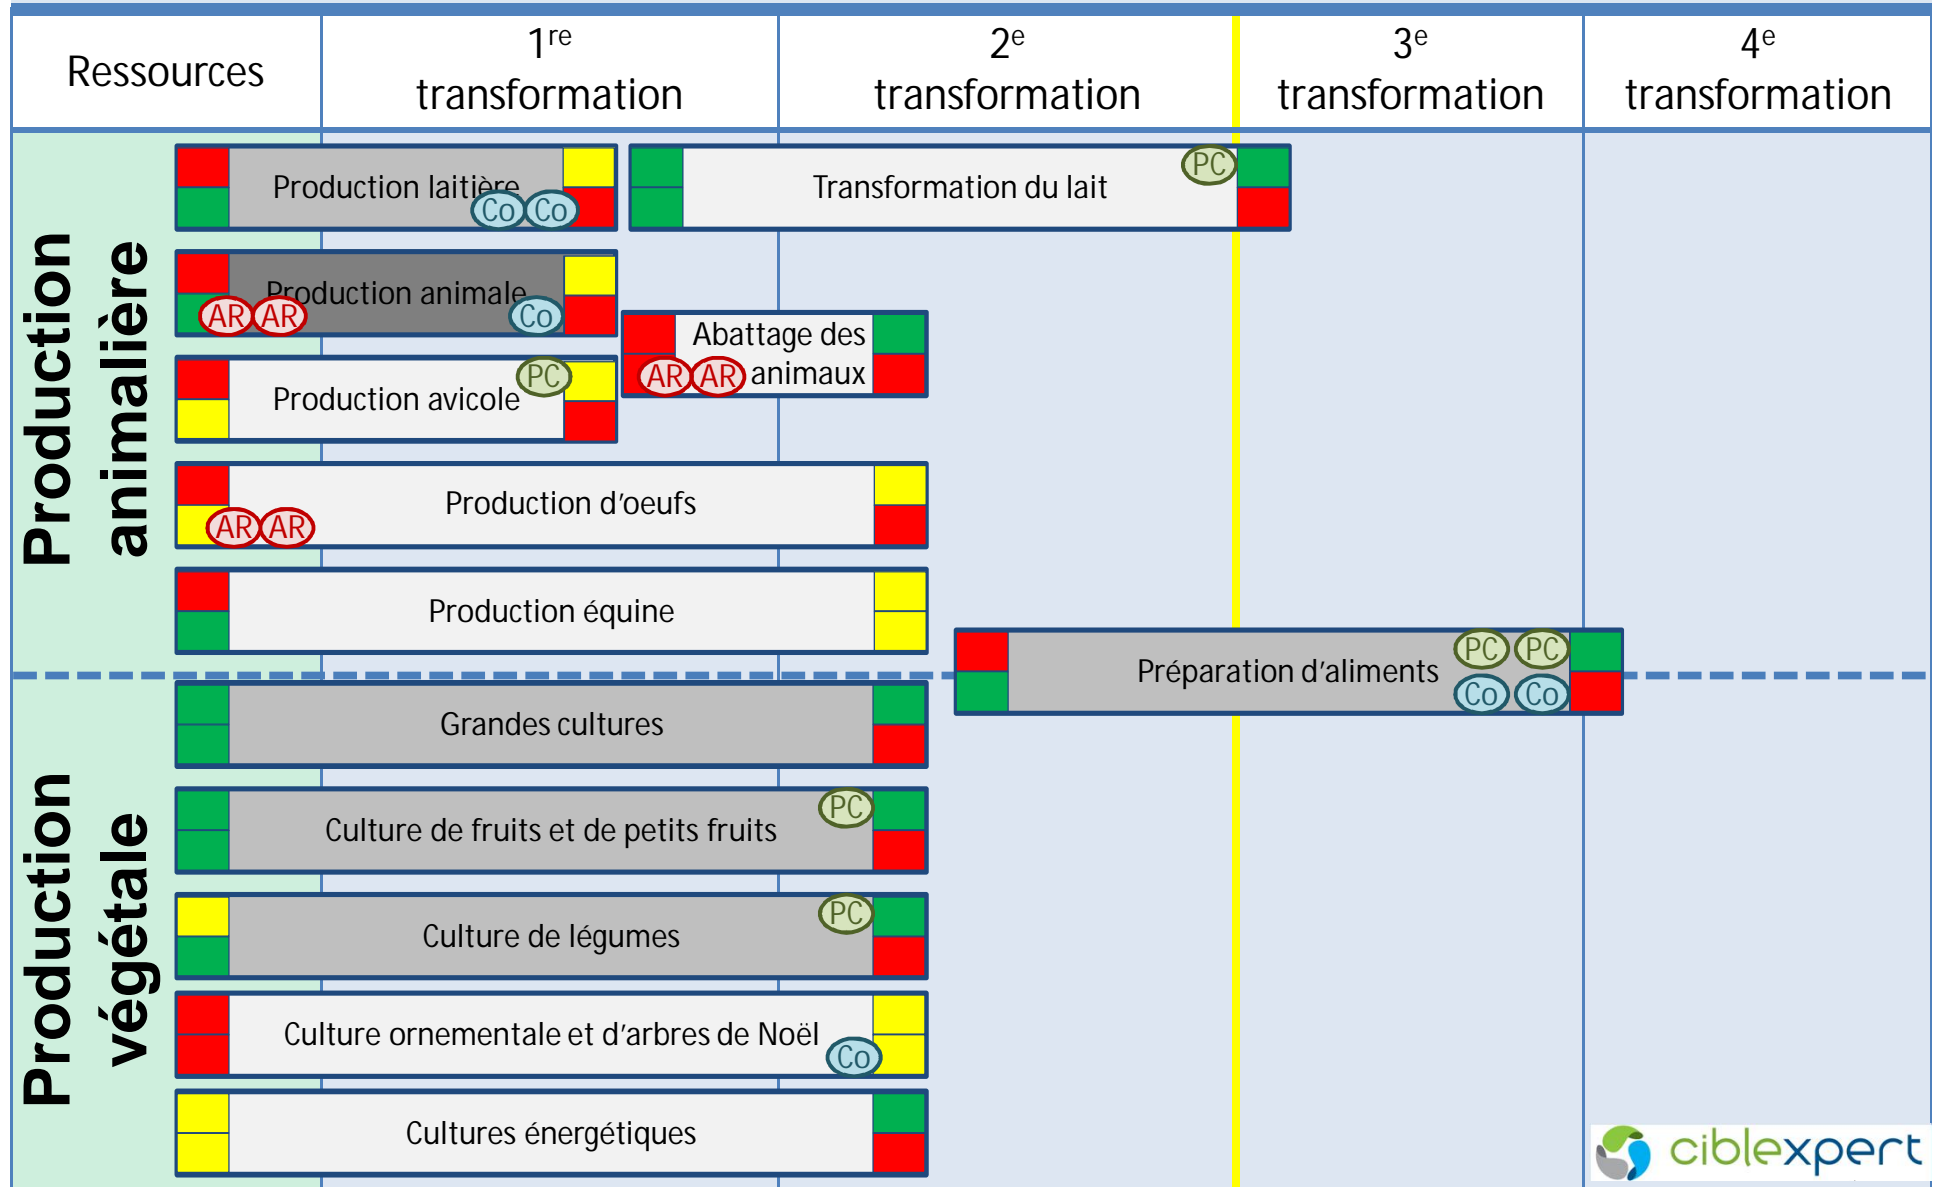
| Ressources | $1^{re}$ transformation | $2^{e}$ transformation | $3^{e}$ transformation | $4^{e}$ transformation |
|---|---|---|---|---|

Production animalière

Production laitière Co Co

Transformation du lait PC

Production animale AR AR Co

Abattage des animaux AR AR

Production avicole PC

Production d'oeufs AR AR

Production équine

Préparation d'aliments PC PC Co Co

Production végétale

Grandes cultures

Culture de fruits et de petits fruits PC

Culture de légumes PC

Culture ornementale et d'arbres de Noël Co

Cultures énergétiques

ciblexpert